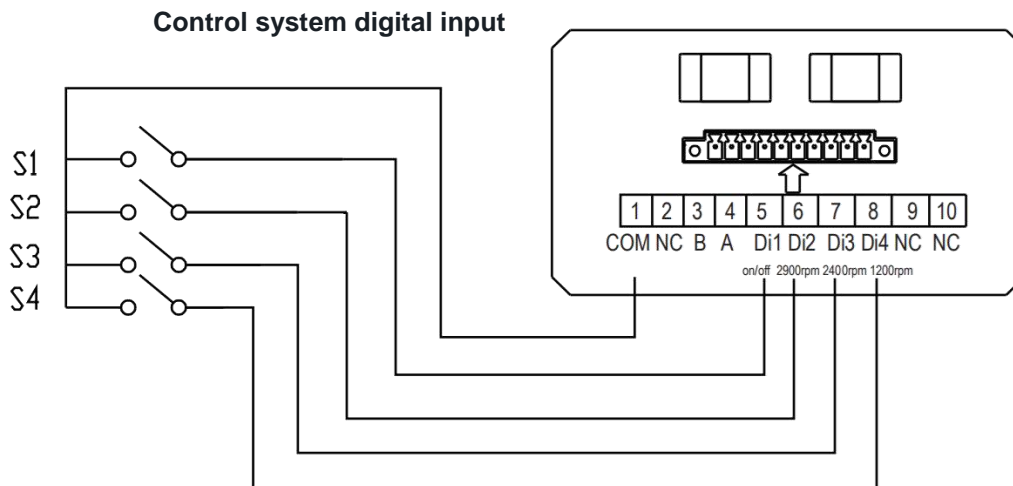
Control system digital input

S1
S2
S3
S4

| 1 | 2 | 3 | 4 | 5 | 6 | 7 | 8 | 9 | 10 |
|---|---|---|---|---|---|---|---|---|---|
| COM | NC | B | A | Di1 | Di2 | Di3 | Di4 | NC | NC |

on/off 2900rpm 2400rpm 1200rpm